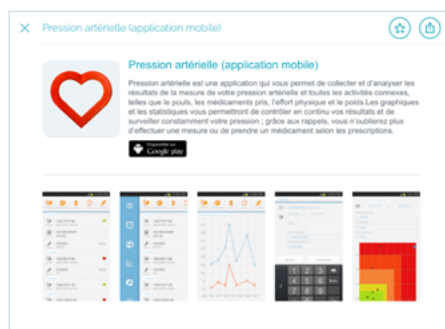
Pression artérielle (application mobile)

Pression artérielle (application mobile)

Pression artérielle est une application qui vous permet de collecter et d'analyser les résultats de la mesure de votre pression artérielle et toutes les activités connexes, telles que le pouls, les médicaments pris, l'effort physique et le poids.Les graphiques et les statistiques vous permettront de contrôler en continu vos résultats et de surveiller constamment votre pression ; grâce aux rappels, vous n'oublierez plus d'effectuer une mesure ou de prendre un médicament selon les prescriptions.

Disponible sur Google play